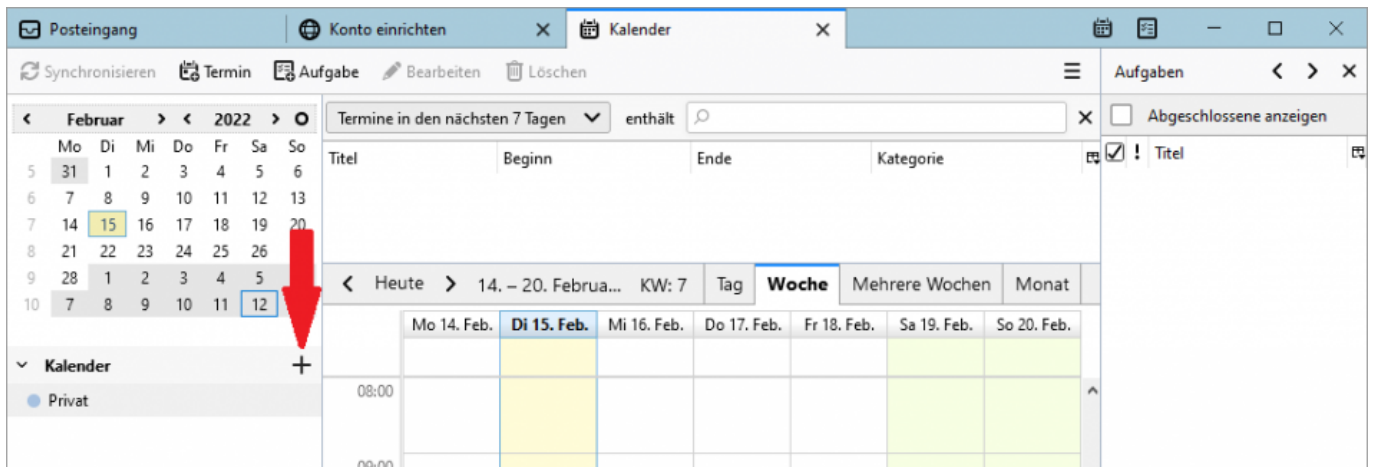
Posteingang | Konto einrichten ✕ | Kalender ✕

Synchronisieren | Termin | Aufgabe | Bearbeiten | Löschen

Aufgaben

‹ Februar › ‹ 2022 ›

| | Mo | Di | Mi | Do | Fr | Sa | So |
|---|---|---|---|---|---|---|---|
| 5 | 31 | 1 | 2 | 3 | 4 | 5 | 6 |
| 6 | 7 | 8 | 9 | 10 | 11 | 12 | 13 |
| 7 | 14 | 15 | 16 | 17 | 18 | 19 | 20 |
| 8 | 21 | 22 | 23 | 24 | 25 | 26 | |
| 9 | 28 | 1 | 2 | 3 | 4 | 5 | |
| 10 | 7 | 8 | 9 | 10 | 11 | 12 | |

Kalender +

Privat

Termine in den nächsten 7 Tagen | enthält

Titel | Beginn | Ende | Kategorie

Abgeschlossene anzeigen

! Titel

‹ Heute › 14. – 20. Februa... KW: 7 | Tag | Woche | Mehrere Wochen | Monat

Mo 14. Feb. | Di 15. Feb. | Mi 16. Feb. | Do 17. Feb. | Fr 18. Feb. | Sa 19. Feb. | So 20. Feb.

08:00

09:00